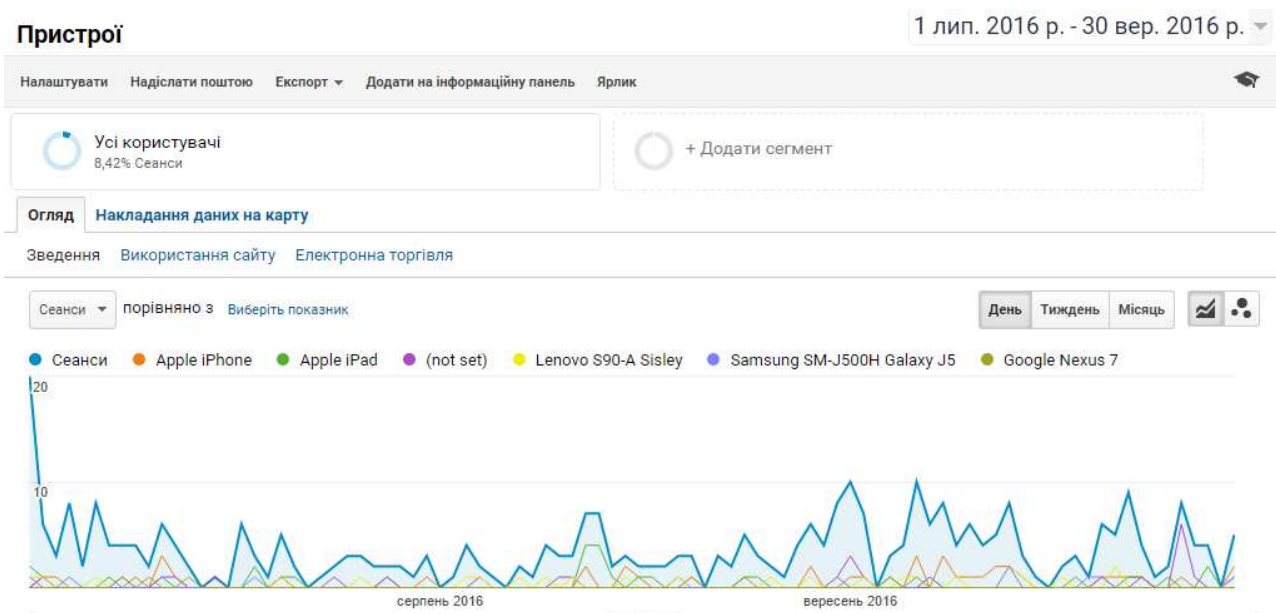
Пристрої

1 лип. 2016 р. - 30 вер. 2016 р.

Налаштувати Надіслати поштою Експорт Додати на інформаційну панель Ярлик

Усі користувачі
8,42% Сеанси

+ Додати сегмент

Огляд Накладання даних на карту

Зведення Використання сайту Електронна торгівля

Сеанси порівняно з Виберіть показник

День Тиждень Місяць

Сеанси Apple iPhone Apple iPad (not set) Lenovo S90-A Sisley Samsung SM-J500H Galaxy J5 Google Nexus 7

20

10

серпень 2016 вересень 2016